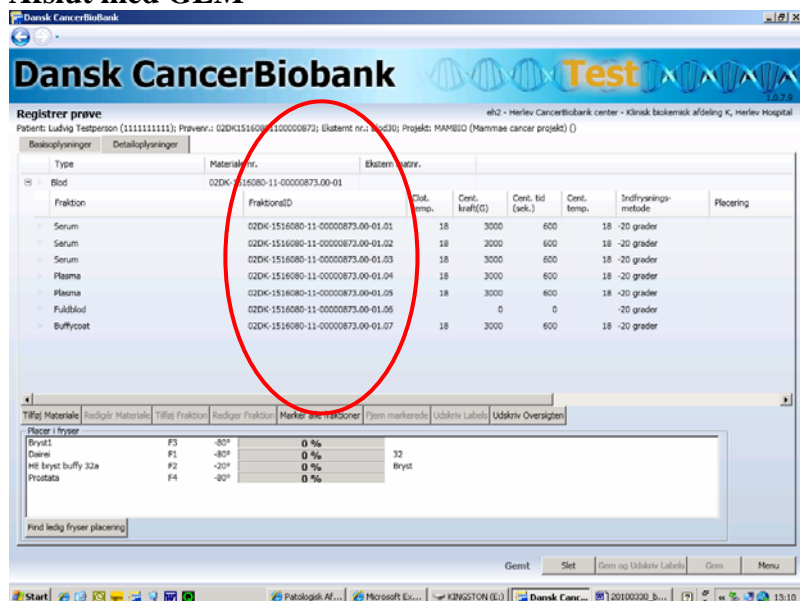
Afsæt med GEM

Dansk CancerBioBank

Dansk CancerBiobank Test

1.0.7.9

Registrer prøve

eh2 - Herlev CancerBiobank center - Klinisk biokemisk afdeling K, Herlev Hospital

Patient: Ludvig Testperson (1111111111); Prøvenr.: 02DK1516080-1100000873; Eksternt nr.: Blod30; Projekt: MAMBIO (Mammae cancer projekt) ()

Basisoplysninger | Detailoplysninger

| Type | Materiale nr. | Eksternt matnr. |
|---|---|---|
| Blod | 02DK-1516080-11-00000873.00-01 | |

| Fraktion | FraktionsID | Clot. temp. | Cent. kraft(G) | Cent. tid (sek.) | Cent. temp. | Indfrysnings-metode | Placering |
|---|---|---|---|---|---|---|---|
| Serum | 02DK-1516080-11-00000873.00-01.01 | 18 | 3000 | 600 | 18 | -20 grader | |
| Serum | 02DK-1516080-11-00000873.00-01.02 | 18 | 3000 | 600 | 18 | -20 grader | |
| Serum | 02DK-1516080-11-00000873.00-01.03 | 18 | 3000 | 600 | 18 | -20 grader | |
| Plasma | 02DK-1516080-11-00000873.00-01.04 | 18 | 3000 | 600 | 18 | -20 grader | |
| Plasma | 02DK-1516080-11-00000873.00-01.05 | 18 | 3000 | 600 | 18 | -20 grader | |
| Fuldblod | 02DK-1516080-11-00000873.00-01.06 | | 0 | 0 | | -20 grader | |
| Buffycoat | 02DK-1516080-11-00000873.00-01.07 | 18 | 3000 | 600 | 18 | -20 grader | |

Tilføj Materiale | Rediger Materiale | Tilføj Fraktion | Rediger Fraktion | Marker alle fraktioner | Fjern markerede | Udskriv Labels | Udskriv Oversigten

Placer i fryser

| | | | | | |
|---|---|---|---|---|---|
| Bryst1 | F3 | -80° | 0 % | | |
| Dairei | F1 | -80° | 0 % | 32 | |
| HE bryst buffy 32a | F2 | -20° | 0 % | Bryst | |
| Prostata | F4 | -80° | 0 % | | |

Find ledig fryser placering

Gemt | Slet | Gem og Udskriv Labels | Gem | Menu

Start | Patologisk Af... | Microsoft Ex... | KINGSTON (E:) | Dansk Canc... | 20100330_b... | 13:10